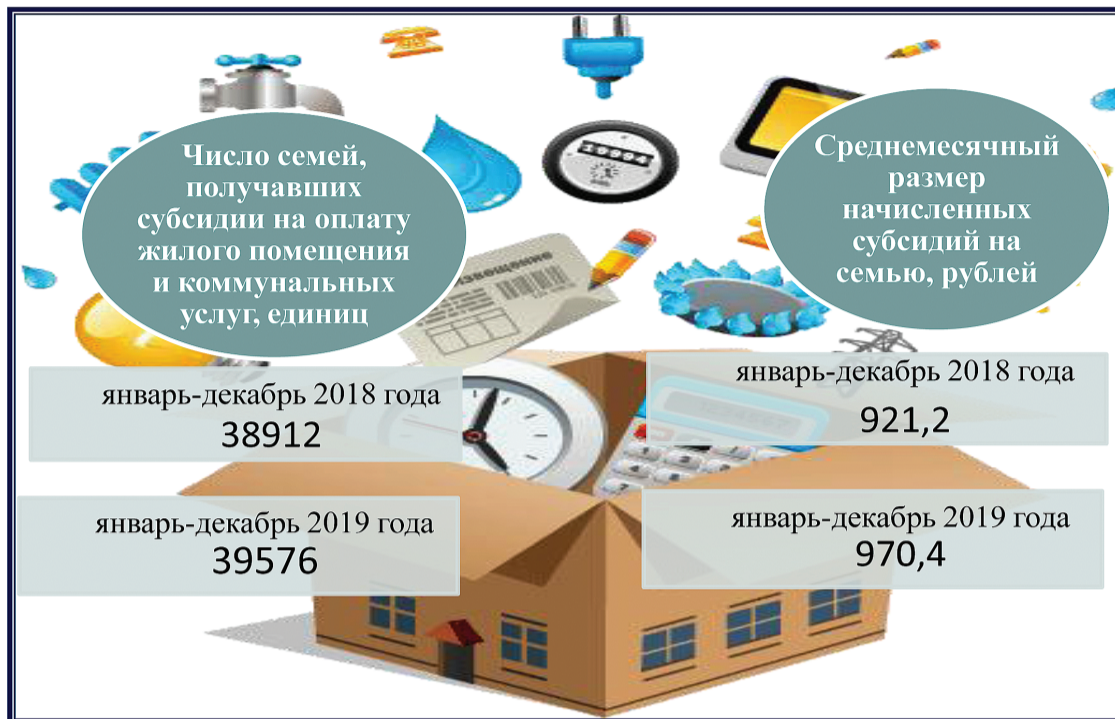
Число семей, получавших субсидии на оплату жилого помещения и коммунальных услуг, единиц

Среднемесячный размер начисленных субсидий на семью, рублей

январь-декабрь 2018 года
38912

январь-декабрь 2018 года
921,2

январь-декабрь 2019 года
39576

январь-декабрь 2019 года
970,4